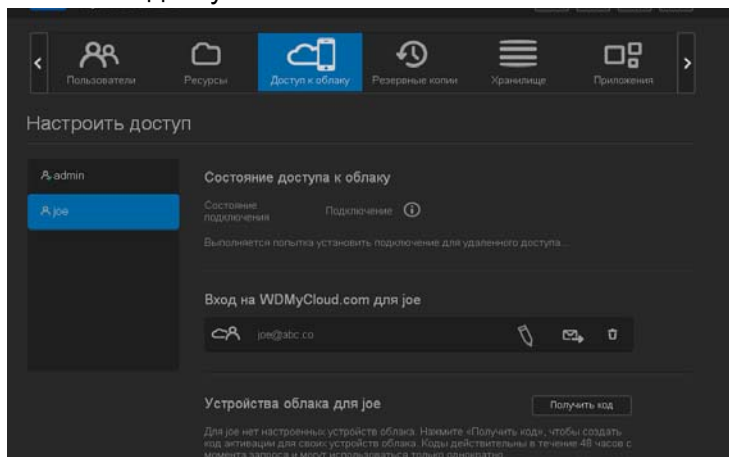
Пользователи

Ресурсы

Доступ к облаку

Резервные копии

Хранилище

Приложения

Настроить доступ

admin

joe

Состояние доступа к облаку

Состояние подключения

Подключение

Выполняется попытка установить подключение для удаленного доступа...

Вход на WDMyCloud.com для joe

joe@abc.co

Устройства облака для joe

Получить код

Для joe нет настроенных устройств облака. Нажмите «Получить код», чтобы создать код активации для своих устройств облака. Коды действительны в течение 48 часов с момента запроса и могут использоваться только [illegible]